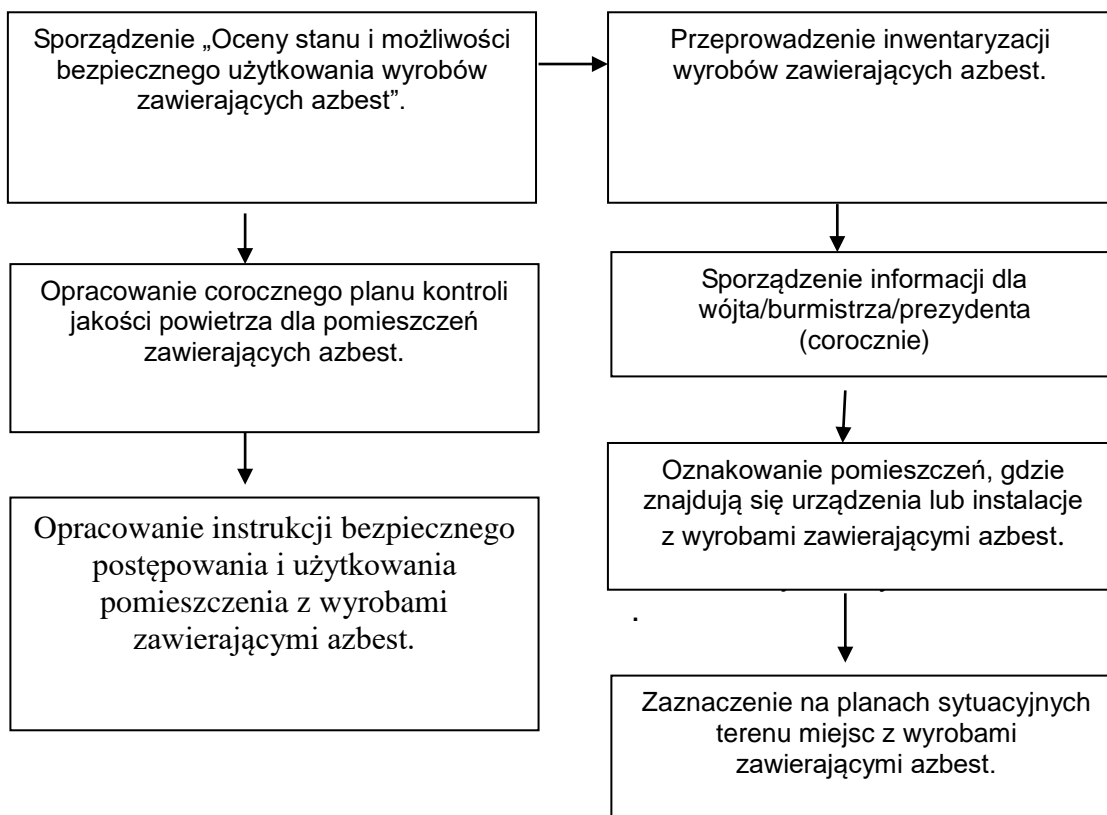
Sporządzenie „Oceny stanu i możliwości bezpiecznego użytkowania wyrobów zawierających azbest".

Przeprowadzenie inwentaryzacji wyrobów zawierających azbest.

Opracowanie corocznego planu kontroli jakości powietrza dla pomieszczeń zawierających azbest.

Sporządzenie informacji dla wójta/burmistrza/prezydenta (corocznie)

Opracowanie instrukcji bezpiecznego postępowania i użytkowania pomieszczenia z wyrobami zawierającymi azbest.

Oznakowanie pomieszczeń, gdzie znajdują się urządzenia lub instalacje z wyrobami zawierającymi azbest.

Zaznaczenie na planach sytuacyjnych terenu miejsc z wyrobami zawierającymi azbest.